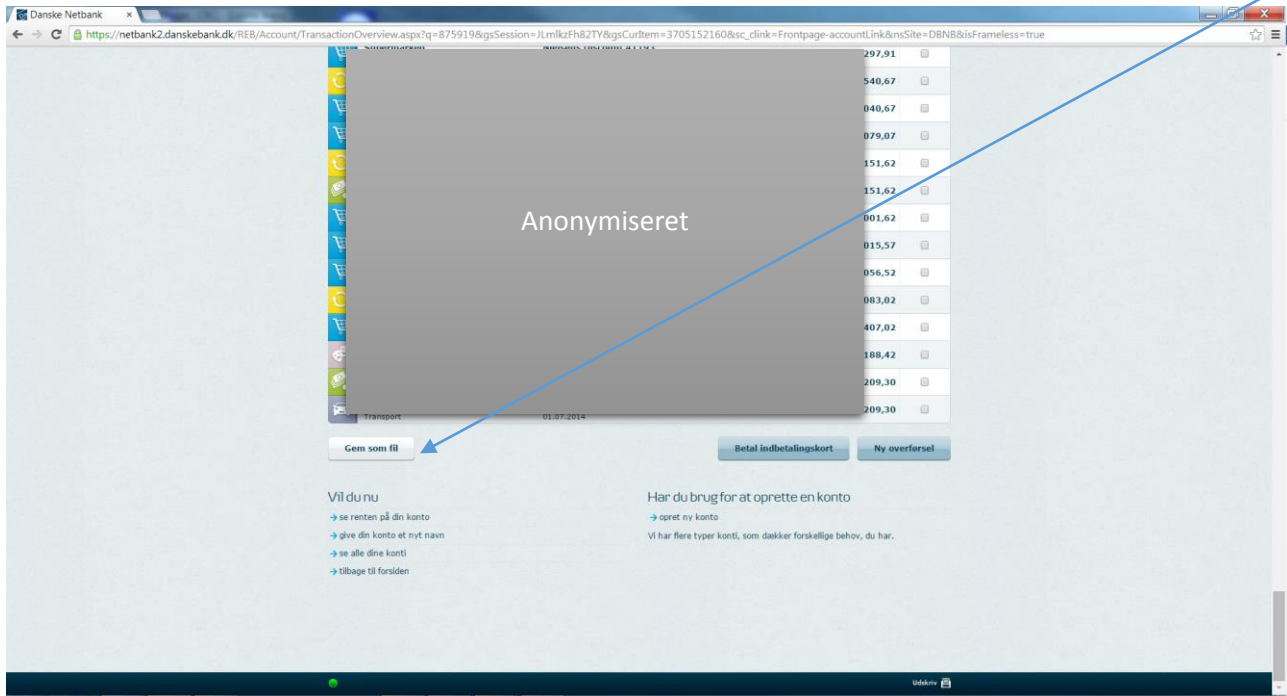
Danske Netbank

https://netbank2.danskebank.dk/REB/Account/TransactionOverview.aspx?q=875919&gsSession=JLmlkzFh82TY&gsCurItem=3705152160&sc_clink=Frontpage-accountLink&nsSite=DBNB&isFrameless=true

297,91
540,67
040,67
079,07
151,62
151,62
001,62
015,57
056,52
083,02
407,02
188,42
209,30
209,30

Anonymiseret

Transport 01.07.2014

Gem som fil

Betal indbetalingskort

Ny overførsel

Vil du nu

→ se renten på din konto
→ give din konto et nyt navn
→ se alle dine konti
→ tilbage til forsiden

Har du brug for at oprette en konto

→ opret ny konto

Vi har flere typer konti, som dækker forskellige behov, du har.

Udskriv